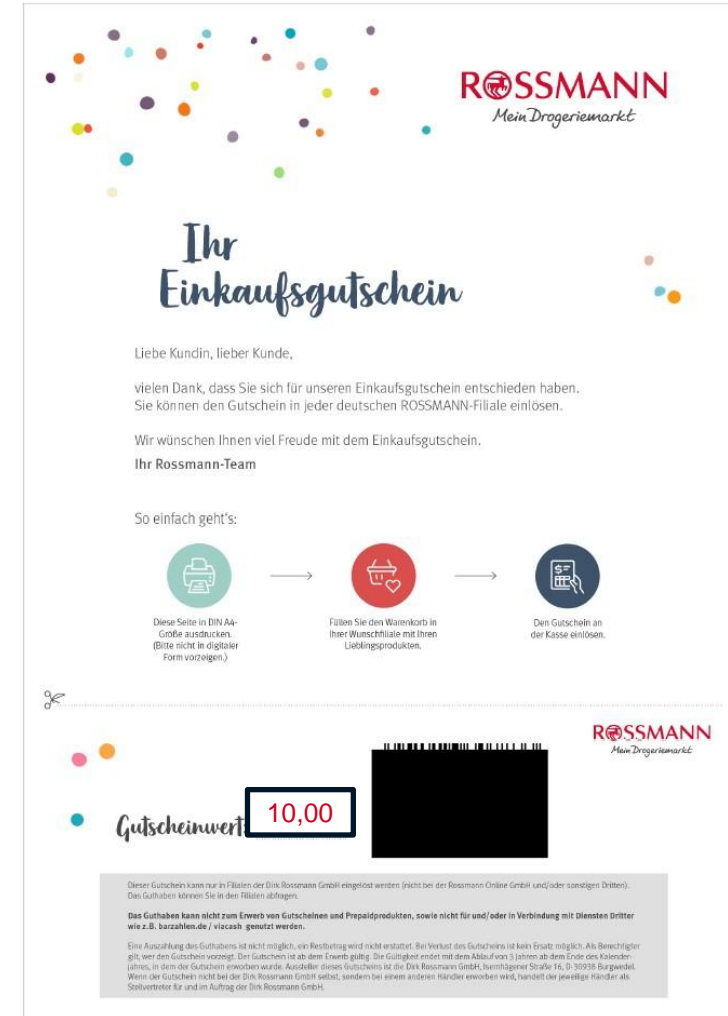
ROSSMANN
Mein Drogeriemarkt

Ihr Einkaufsgutschein

Liebe Kundin, lieber Kunde,

vielen Dank, dass Sie sich für unseren Einkaufsgutschein entschieden haben. Sie können den Gutschein in jeder deutschen ROSSMANN-Filiale einlösen.

Wir wünschen Ihnen viel Freude mit dem Einkaufsgutschein.
Ihr Rossmann-Team

So einfach geht's:

Diese Seite in DIN A4-Größe ausdrucken. (Bitte nicht in digitaler Form vorzeigen.)

Füllen Sie den Warenkorb in Ihrer Wunschfiliale mit Ihren Lieblingsprodukten.

Den Gutschein an der Kasse einlösen.

ROSSMANN
Mein Drogeriemarkt

Gutscheinwert 10,00

Dieser Gutschein kann nur in Filialen der Dirk Rossmann GmbH eingelöst werden (nicht bei der Rossmann Online GmbH und/oder sonstigen Dritten). Das Guthaben können Sie in den Filialen abfragen.

Das Guthaben kann nicht zum Erwerb von Gutscheinen und Prepaidprodukten, sowie nicht für und/oder in Verbindung mit Diensten Dritter wie z.B. barzahlen.de / viacash genutzt werden.

Eine Auszahlung des Guthabens ist nicht möglich, ein Restbetrag wird nicht erstattet. Bei Verlust des Gutscheins ist kein Ersatz möglich. Als Berechtigter gilt, wer den Gutschein vorzeigt. Der Gutschein ist ab dem Erwerb gültig. Die Gültigkeit endet mit dem Ablauf von 3 Jahren ab dem Ende des Kalenderjahres, in dem der Gutschein erworben wurde. Aussteller dieses Gutscheins ist die Dirk Rossmann GmbH, Isernhägener Straße 16, D-30938 Burgwedel. Wenn der Gutschein nicht bei der Dirk Rossmann GmbH selbst, sondern bei einem anderen Händler erworben wird, handelt der jeweilige Händler als Stellvertreter für und im Auftrag der Dirk Rossmann GmbH.